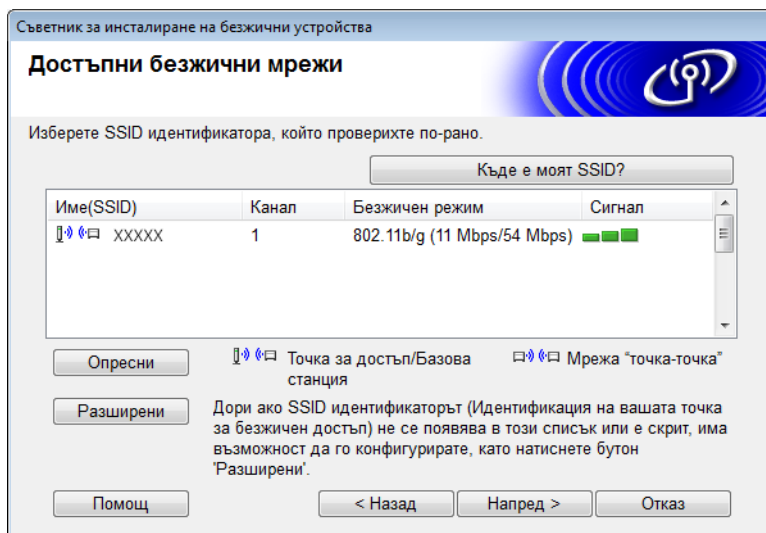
Съветник за инсталиране на безжични устройства

Достъпни безжични мрежи

Изберете SSID идентификатора, който проверихте по-рано.

Къде е моят SSID?

| Име(SSID) | Канал | Безжичен режим | Сигнал |
|---|---|---|---|
| XXXXX | 1 | 802.11b/g (11 Mbps/54 Mbps) | |

Опресни

Точка за достъп/Базова станция

Мрежа "точка-точка"

Разширени

Дори ако SSID идентификаторът (Идентификация на вашата точка за безжичен достъп) не се появява в този списък или е скрит, има възможност да го конфигурирате, като натиснете бутон 'Разширени'.

Помощ

< Назад

Напред >

Отказ